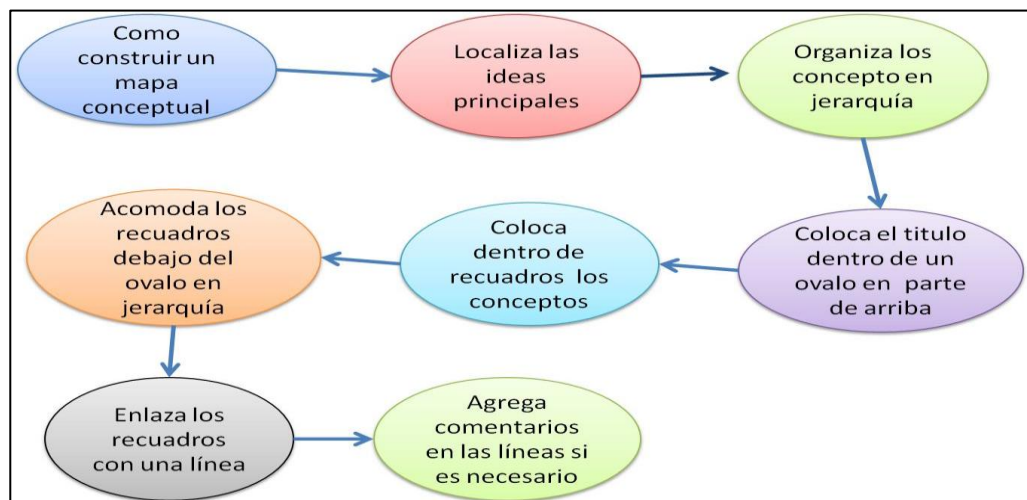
Como construir un mapa conceptual

Localiza las ideas principales

Organiza los concepto en jerarquía

Coloca el titulo dentro de un ovalo en parte de arriba

Coloca dentro de recuadros los conceptos

Acomoda los recuadros debajo del ovalo en jerarquía

Enlaza los recuadros con una línea

Agrega comentarios en las líneas si es necesario